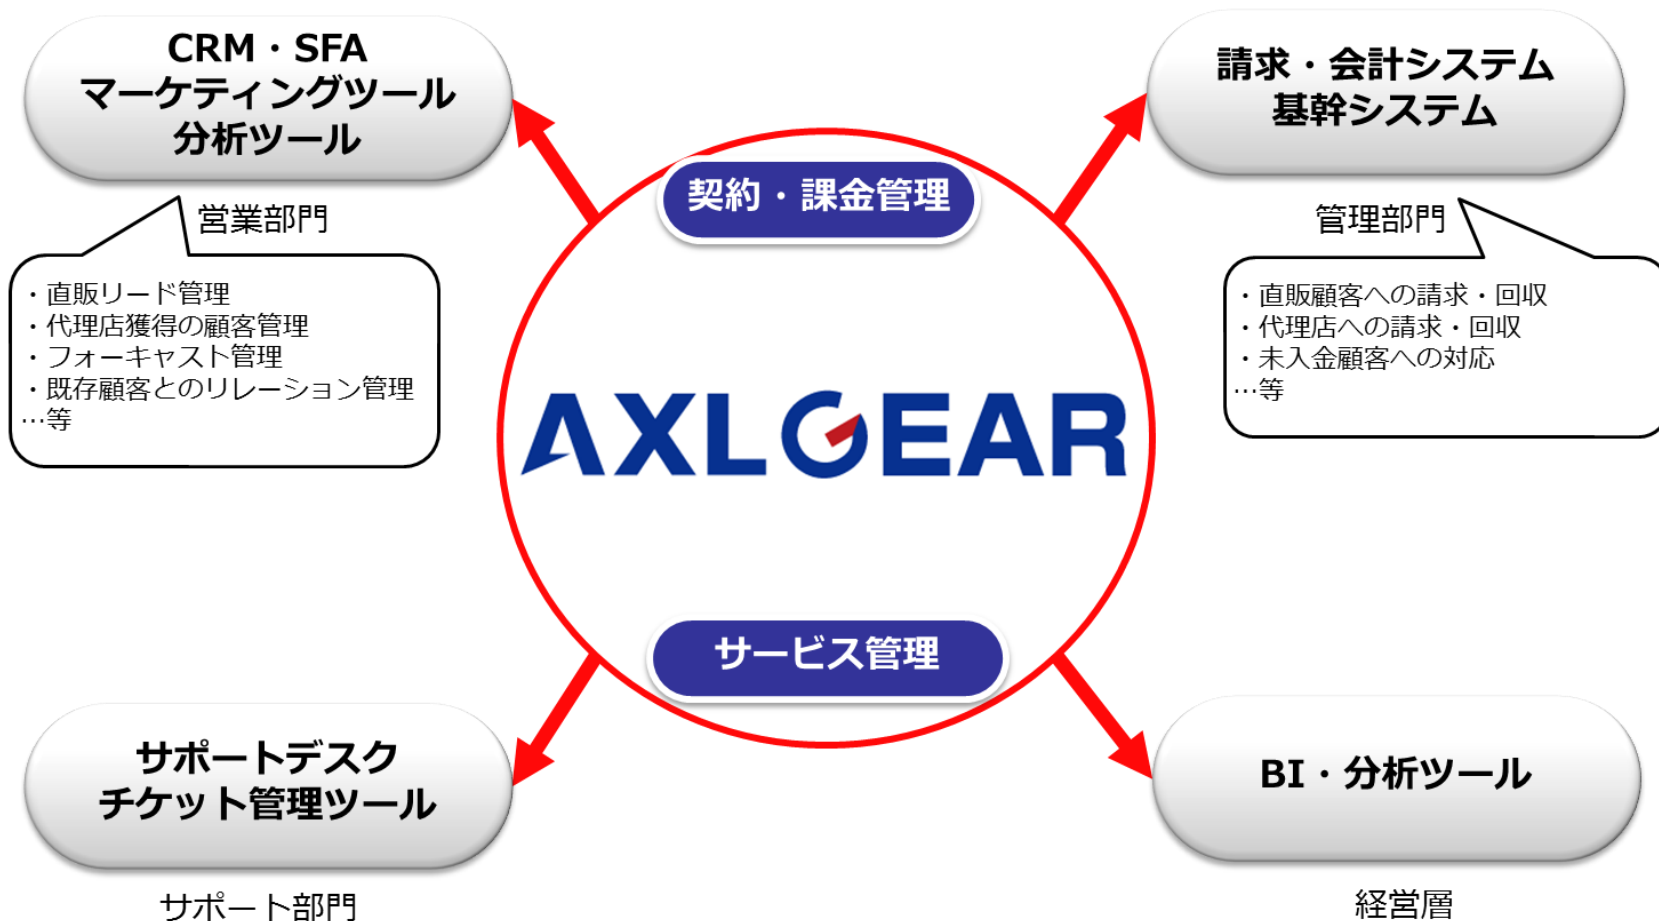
CRM・SFA
マーケティングツール
分析ツール

営業部門

・直販リード管理
・代理店獲得の顧客管理
・フォーキャスト管理
・既存顧客とのリレーション管理
…等

請求・会計システム
基幹システム

管理部門

・直販顧客への請求・回収
・代理店への請求・回収
・未入金顧客への対応
…等

契約・課金管理

AXLGEAR

サービス管理

サポートデスク
チケット管理ツール

サポート部門

BI・分析ツール

経営層